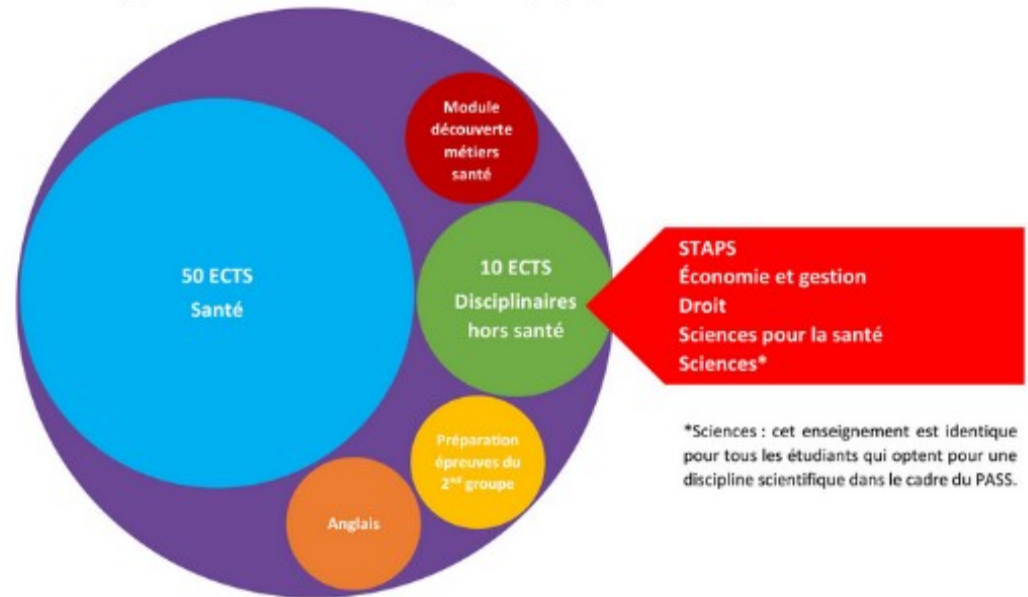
Module découverte métiers santé

50 ECTS
Santé

10 ECTS
Disciplinaires hors santé

STAPS
Économie et gestion
Droit
Sciences pour la santé
Sciences*

*Sciences : cet enseignement est identique pour tous les étudiants qui optent pour une discipline scientifique dans le cadre du PASS.

Préparation épreuves du $2^{nd}$ groupe

Anglais